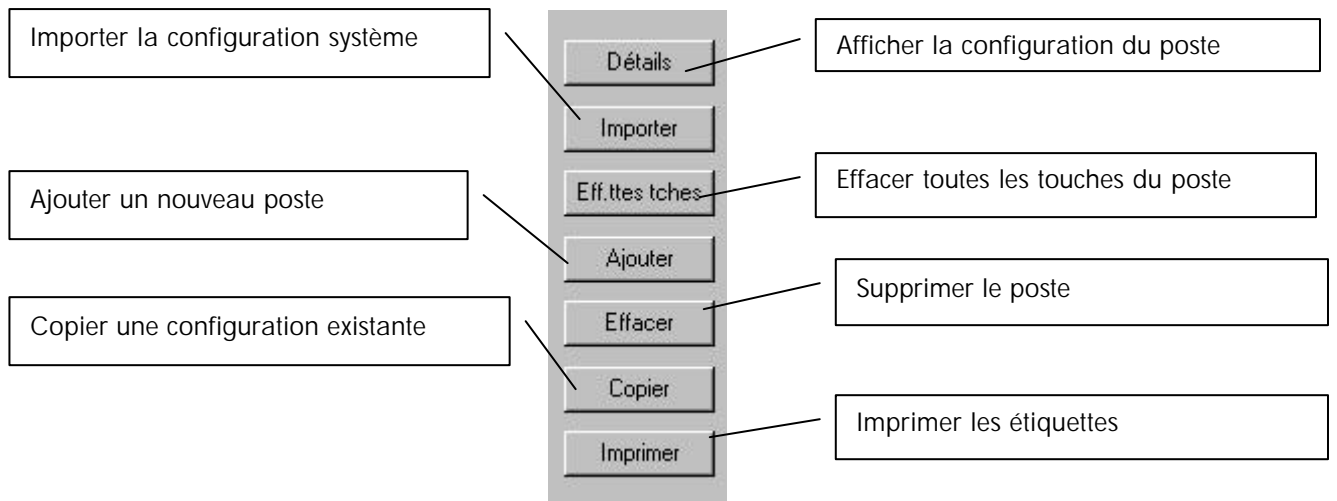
Importer la configuration système

Détails

Afficher la configuration du poste

Importer

Ajouter un nouveau poste

Eff.ttes tches

Effacer toutes les touches du poste

Ajouter

Supprimer le poste

Copier une configuration existante

Effacer

Copier

Imprimer les étiquettes

Imprimer